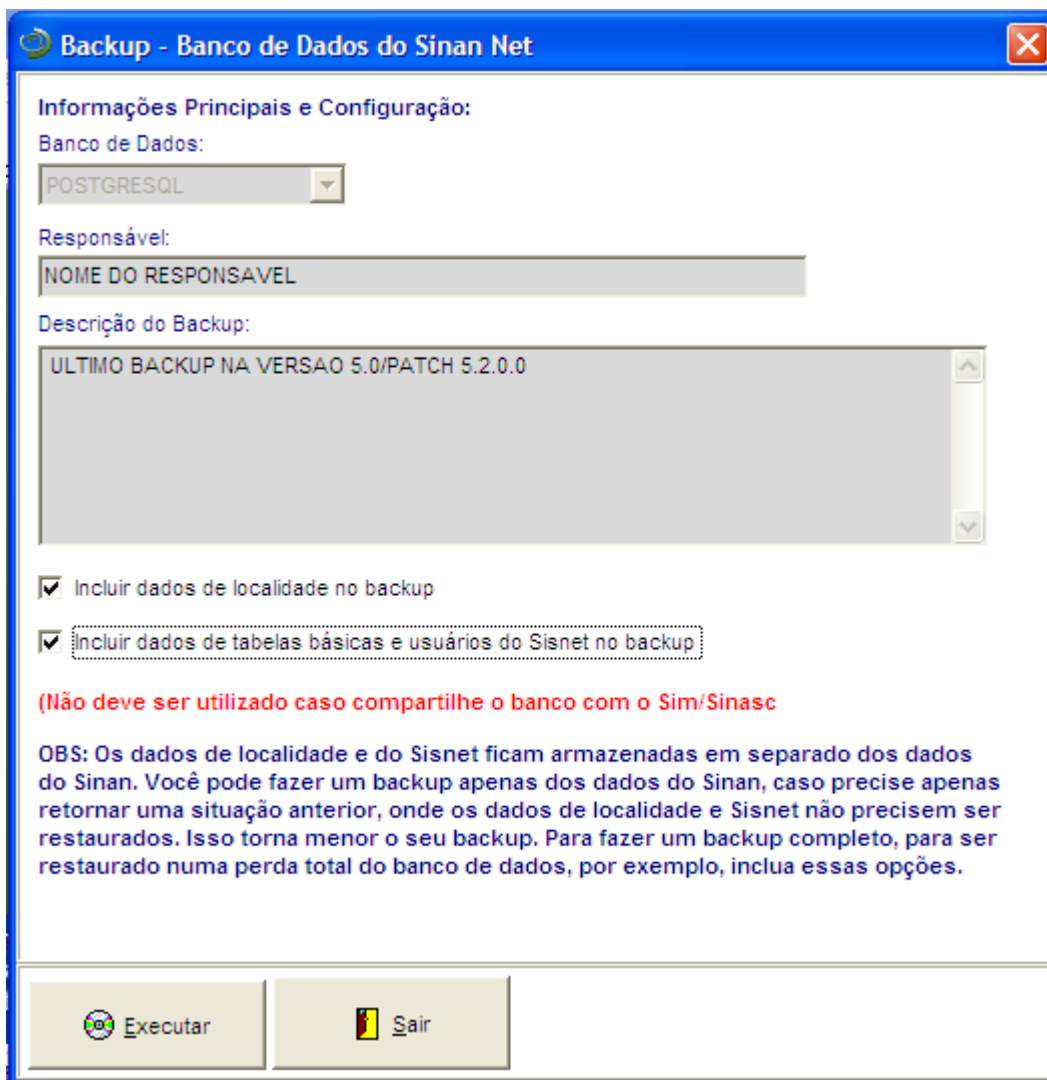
Backup - Banco de Dados do Sinan Net

Informações Principais e Configuração:

Banco de Dados:

POSTGRESQL

Responsável:

NOME DO RESPONSAVEL

Descrição do Backup:

ULTIMO BACKUP NA VERSAO 5.0/PATCH 5.2.0.0

Incluir dados de localidade no backup

Incluir dados de tabelas básicas e usuários do Sisnet no backup

(Não deve ser utilizado caso compartilhe o banco com o Sim/Sinasc

OBS: Os dados de localidade e do Sisnet ficam armazenadas em separado dos dados do Sinan. Você pode fazer um backup apenas dos dados do Sinan, caso precise apenas retornar uma situação anterior, onde os dados de localidade e Sisnet não precisem ser restaurados. Isso torna menor o seu backup. Para fazer um backup completo, para ser restaurado numa perda total do banco de dados, por exemplo, inclua essas opções.

Executar

Sair